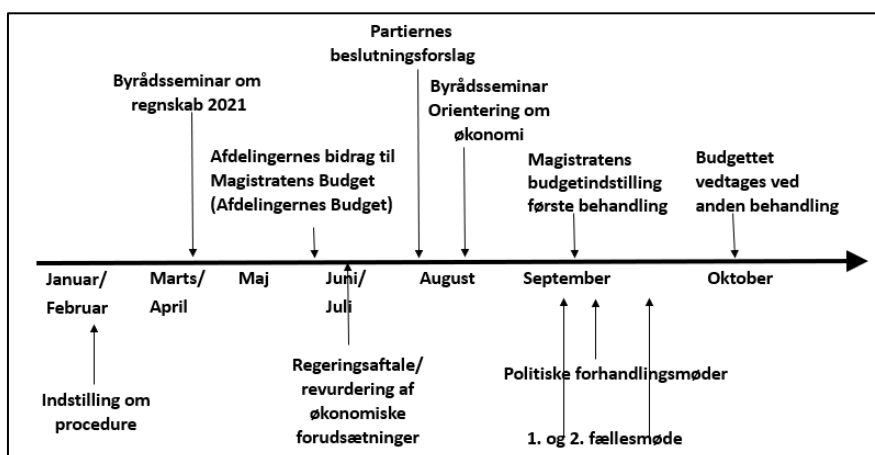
Partiernes beslutningsforslag

Byrådsseminar om regnskab 2021

Byrådsseminar Orientering om økonomi

Afdelingernes bidrag til Magistratens Budget (Afdelingernes Budget)

Magistratens budgetindstilling første behandling

Budgettet vedtages ved anden behandling

Januar/ Februar

Marts/ April

Maj

Juni/ Juli

August

September

Oktober

Indstilling om procedure

Regeringsaftale/ revurdering af økonomiske forudsætninger

Politiske forhandlingsmøder

1. og 2. fællesmøde